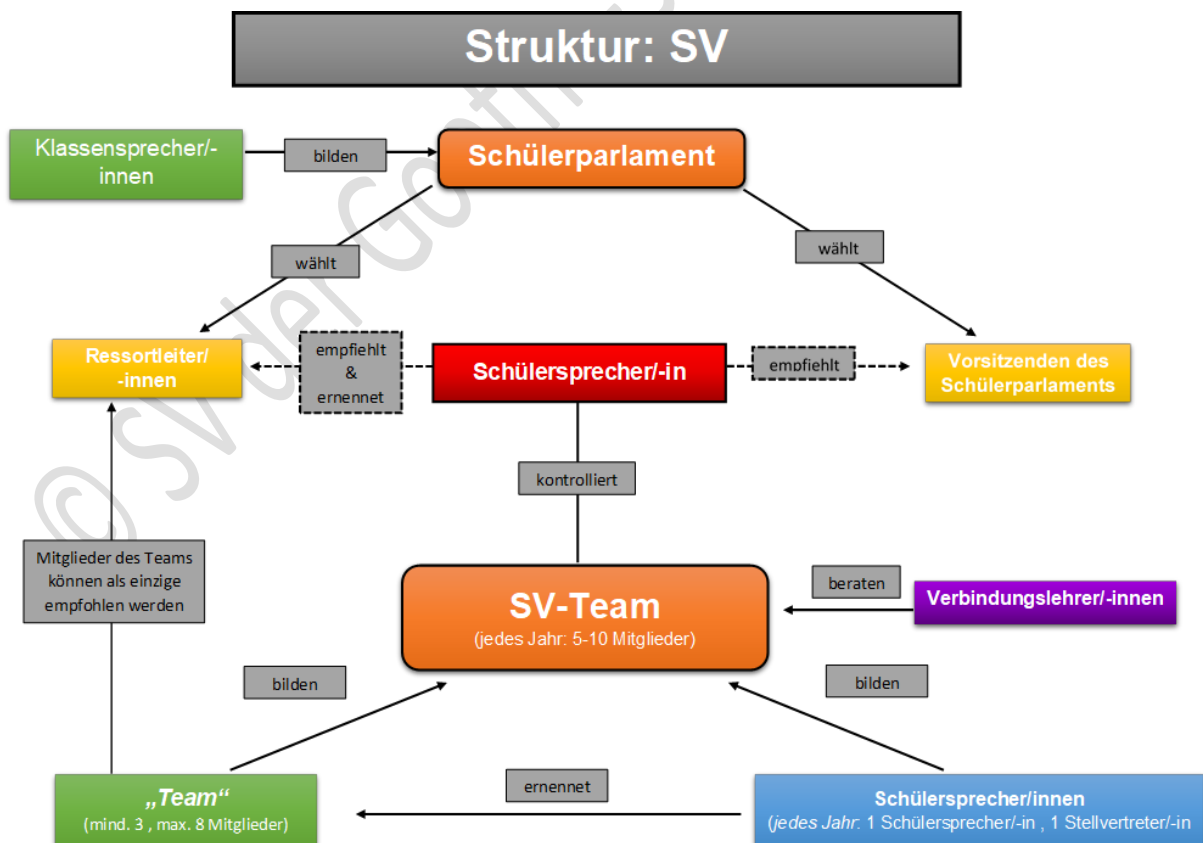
Struktur: SV

Klassensprecher/-innen

bilden

Schülerparlament

wählt

wählt

Ressortleiter/-innen

empfiehlt & ernennet

Schülersprecher/-in

empfiehlt

Vorsitzenden des Schülerparlaments

kontrolliert

Mitglieder des Teams können als einzige empfohlen werden

SV-Team
(jedes Jahr: 5-10 Mitglieder)

beraten

Verbindungslehrer/-innen

bilden

bilden

„Team“
(mind. 3 , max. 8 Mitglieder)

ernennet

Schülersprecher/innen
(jedes Jahr: 1 Schülersprecher/-in , 1 Stellvertreter/-in

© SV der Goeth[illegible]